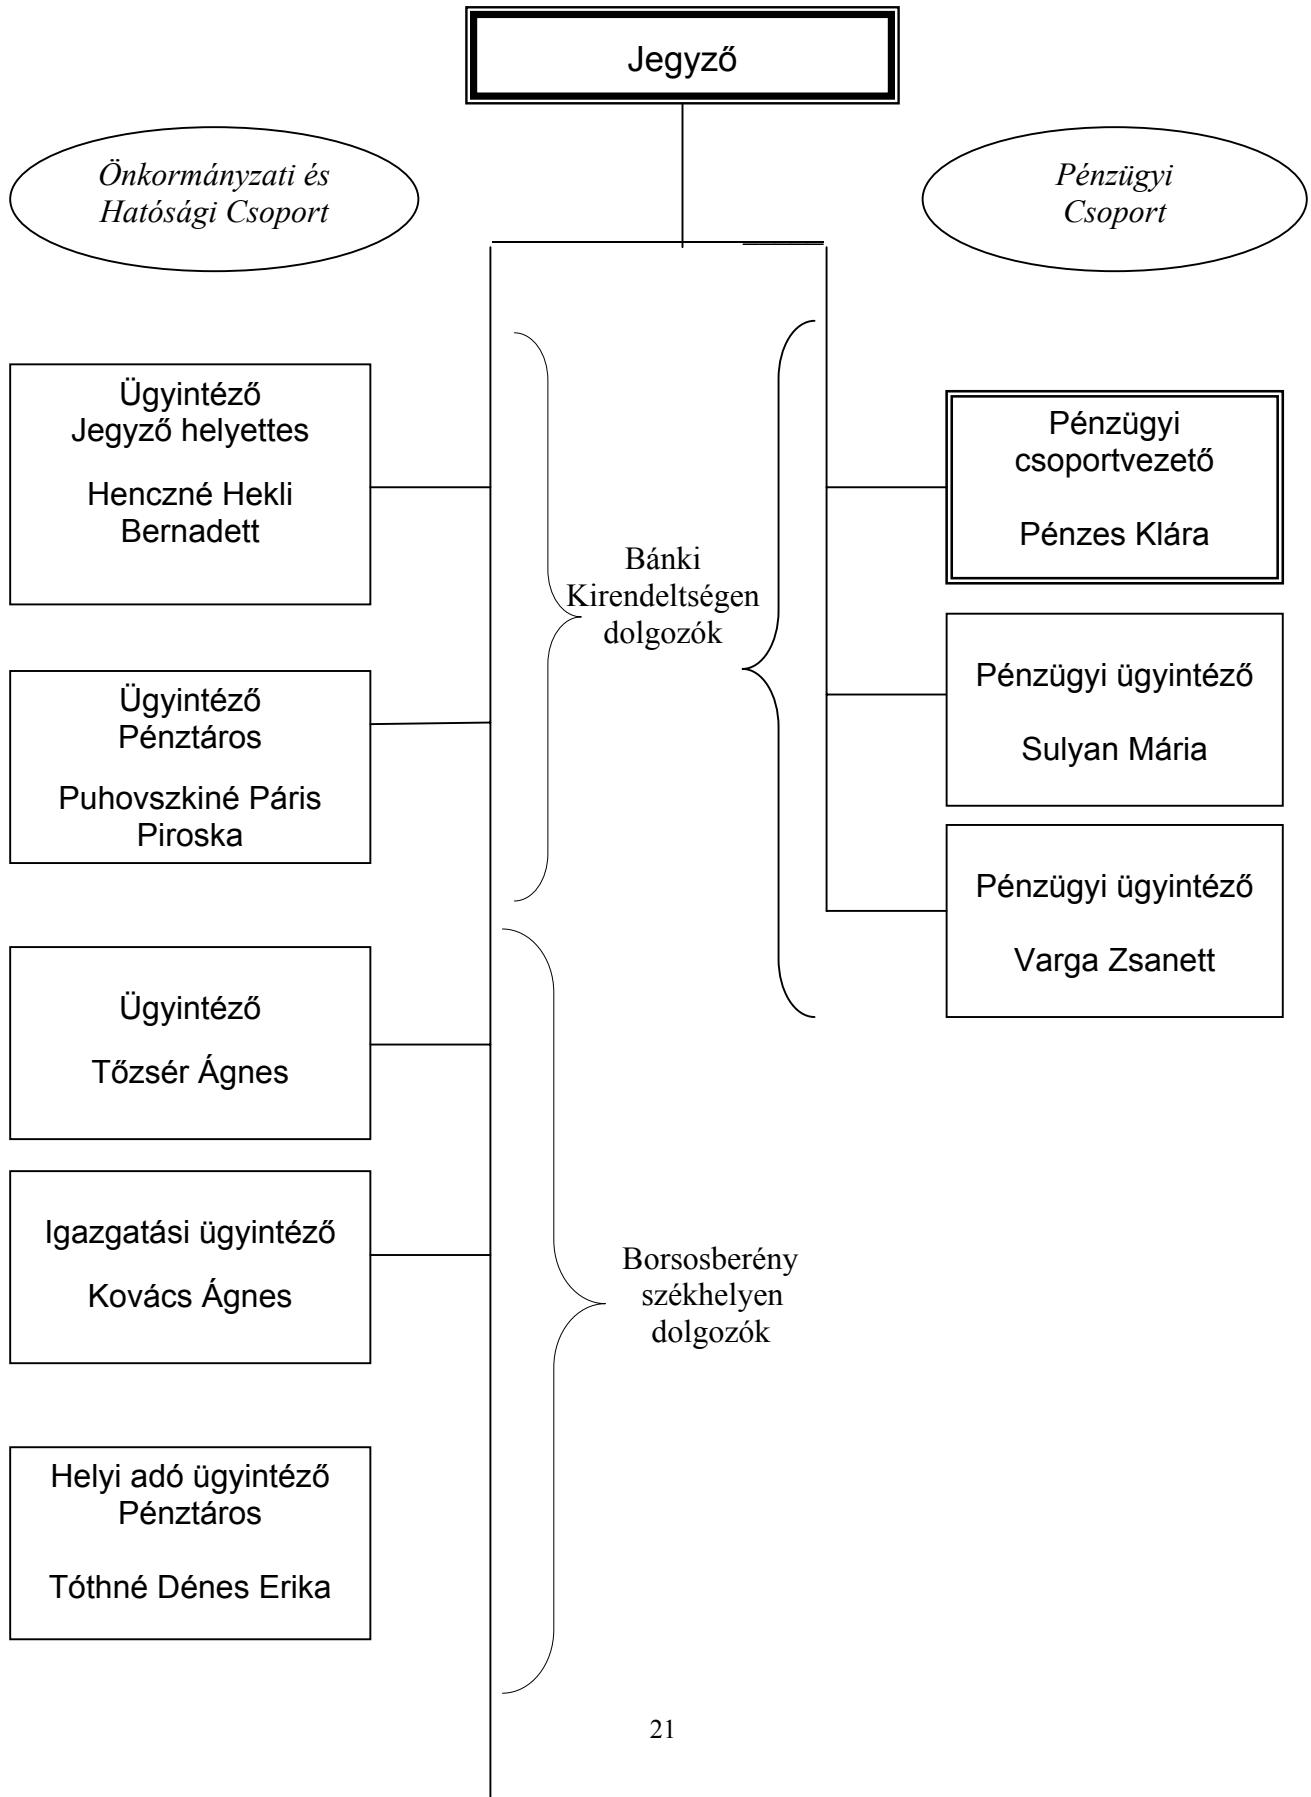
Jegyző

Önkormányzati és Hatósági Csoport

Pénzügyi Csoport

Ügyintéző
Jegyző helyettes

Henczné Hekli Bernadett

Bánki Kirendeltségen dolgozók

Pénzügyi csoportvezető

Pénzes Klára

Ügyintéző
Pénztáros

Puhovszkiné Páris Piroska

Pénzügyi ügyintéző

Sulyan Mária

Pénzügyi ügyintéző

Varga Zsanett

Ügyintéző

Tőzsér Ágnes

Igazgatási ügyintéző

Kovács Ágnes

Borsosberény székhelyen dolgozók

Helyi adó ügyintéző
Pénztáros

Tóthné Dénes Erika

21